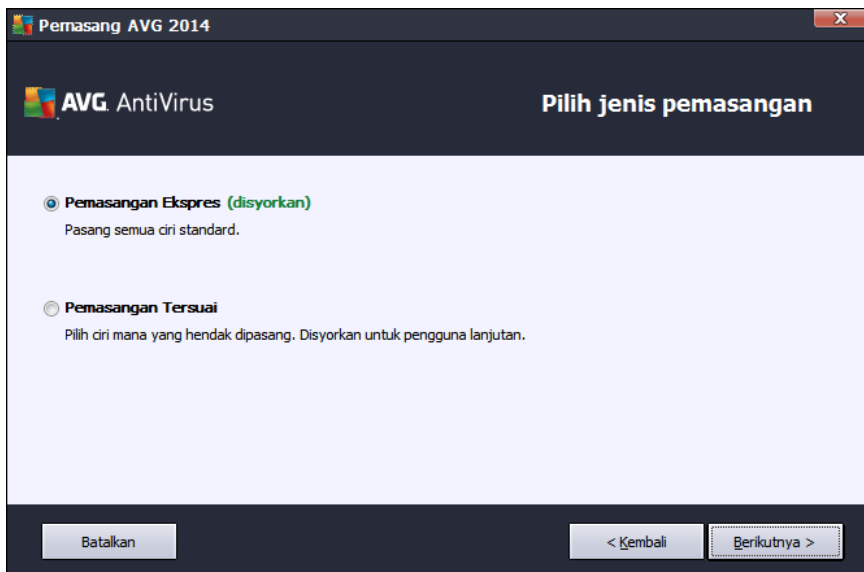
Pemasang AVG 2014

AVG. AntiVirus

Pilih jenis pemasangan

Pemasangan Ekspres (disyorkan)

Pasang semua ciri standard.

Pemasangan Tersuai

Pilih ciri mana yang hendak dipasang. Disyorkan untuk pengguna lanjutan.

Batalkan

< Kembali

Berikutnya >